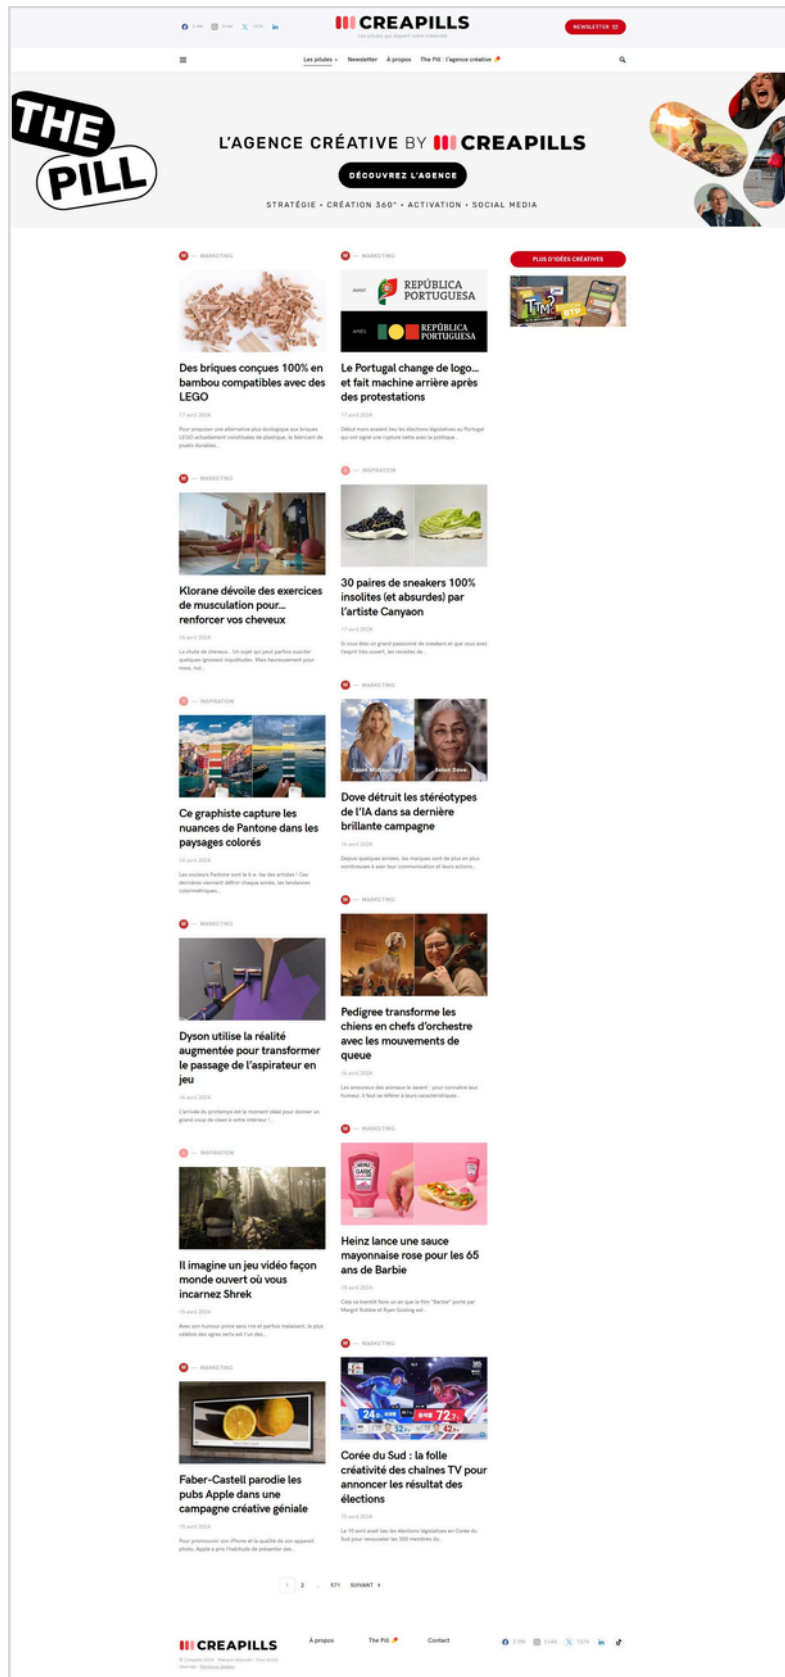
CREAPILLS

Les pilules qui dopent votre créativité

NEWSLETTER

Les pilules Newsletter À propos The Pill : l'agence créative

THE PILL

L'AGENCE CRÉATIVE BY CREAPILLS

DÉCOUVREZ L'AGENCE

STRATÉGIE • CRÉATION 360° • ACTIVATION • SOCIAL MEDIA

— MARKETING

Des briques conçues 100% en bambou compatibles avec des LEGO

17 avril 2024

Pour proposer une alternative plus écologique aux briques LEGO actuellement constituées de plastique, le fabricant de jouets durables...

— MARKETING

AVANT REPÚBLICA PORTUGUESA

APRÈS REPÚBLICA PORTUGUESA

Le Portugal change de logo... et fait machine arrière après des protestations

17 avril 2024

Début mars avaient lieu les élections législatives au Portugal qui ont signé une rupture nette avec la politique...

PLUS D'IDÉES CRÉATIVES

— MARKETING

Klorane dévoile des exercices de musculation pour... renforcer vos cheveux

16 avril 2024

La chute de cheveux... Un sujet qui peut parfois susciter quelques (grosses) inquiétudes. Mais heureusement pour nous, not...

— INSPIRATION

30 paires de sneakers 100% insolites (et absurdes) par l'artiste Canyaon

17 avril 2024

Si vous êtes un grand passionné de sneakers et que vous avez l'esprit très ouvert, les revisites de...

— INSPIRATION

Ce graphiste capture les nuances de Pantone dans les paysages colorés

16 avril 2024

Les couleurs Pantone sont le b.a.-ba des artistes ! Ces dernières viennent définir chaque année, les tendances colorimétriques...

— MARKETING

Dove détruit les stéréotypes de l'IA dans sa dernière brillante campagne

16 avril 2024

Depuis quelques années, les marques sont de plus en plus nombreuses à axer leur communication et leurs actions...

— MARKETING

Dyson utilise la réalité augmentée pour transformer le passage de l'aspirateur en jeu

16 avril 2024

L'arrivée du printemps est le moment idéal pour donner un grand coup de clean à votre intérieur !...

— MARKETING

Pedigree transforme les chiens en chefs d'orchestre avec les mouvements de queue

16 avril 2024

Les amoureux des animaux le savent : pour connaître leur humeur, il faut se référer à leurs caractéristiques...

— INSPIRATION

Il imagine un jeu vidéo façon monde ouvert où vous incarnez Shrek

15 avril 2024

Avec son humour pince sans rire et parfois malaisant, le plus célèbre des ogres verts est l'un des...

— MARKETING

Heinz lance une sauce mayonnaise rose pour les 65 ans de Barbie

15 avril 2024

Cela va bientôt faire un an que le film "Barbie" porté par Margot Robbie et Ryan Gosling est...

— MARKETING

Faber-Castell parodie les pubs Apple dans une campagne créative géniale

15 avril 2024

Pour promouvoir son iPhone et la qualité de son appareil photo, Apple a pris l'habitude de présenter des...

— MARKETING

Corée du Sud : la folle créativité des chaînes TV pour annoncer les résultat des élections

15 avril 2024

Le 10 avril avait lieu les élections législatives en Corée du Sud pour renouveler les 300 membres du...

1 2 ... 571 SUIVANT

CREAPILLS

À propos The Pill Contact